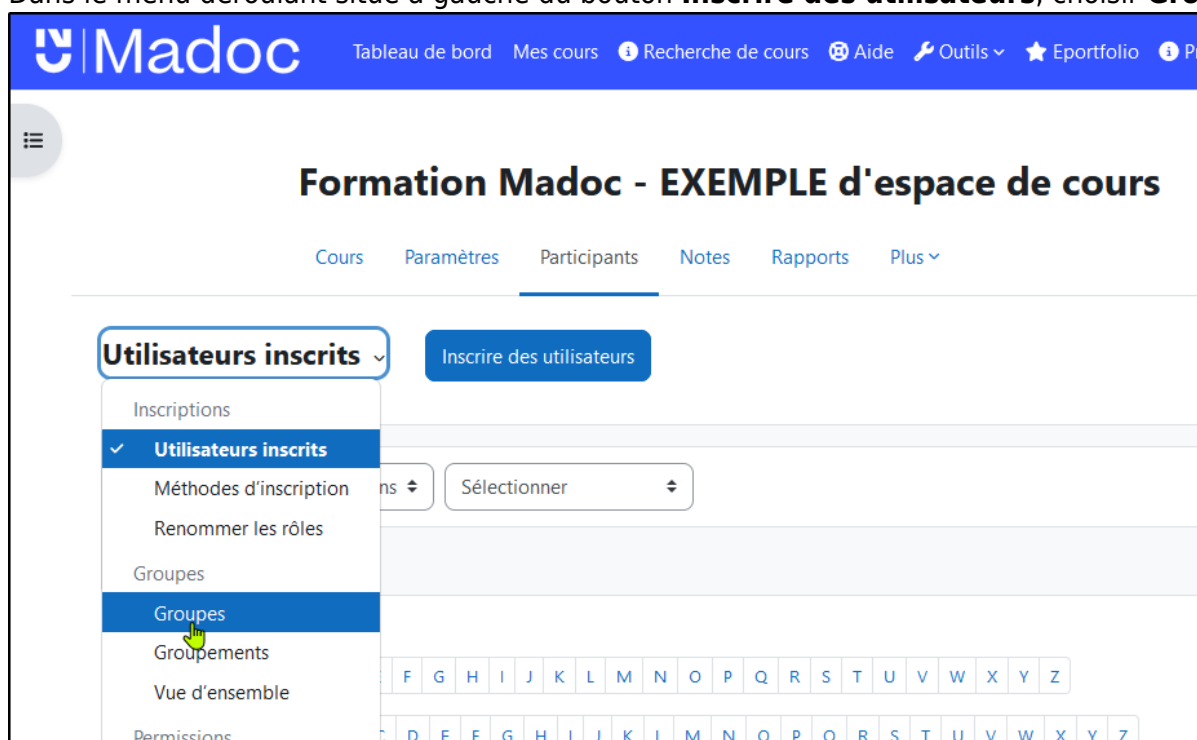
Dans le menu déroulant situé à gauche du bouton Inscrire des utilisateurs, choisir Gro

Madoc Tableau de bord Mes cours Recherche de cours Aide Outils Eportfolio P

Formation Madoc - EXEMPLE d'espace de cours

Cours Paramètres Participants Notes Rapports Plus

Utilisateurs inscrits

Inscrire des utilisateurs

Inscriptions
Utilisateurs inscrits
Méthodes d'inscription
Renommer les rôles
Groupes
Groupes
Groupements
Vue d'ensemble
Permissions

ns

Sélectionner

F G H I J K L M N O P Q R S T U V W X Y Z

D E F G H I J K L M N O P Q R S T U V W X Y Z